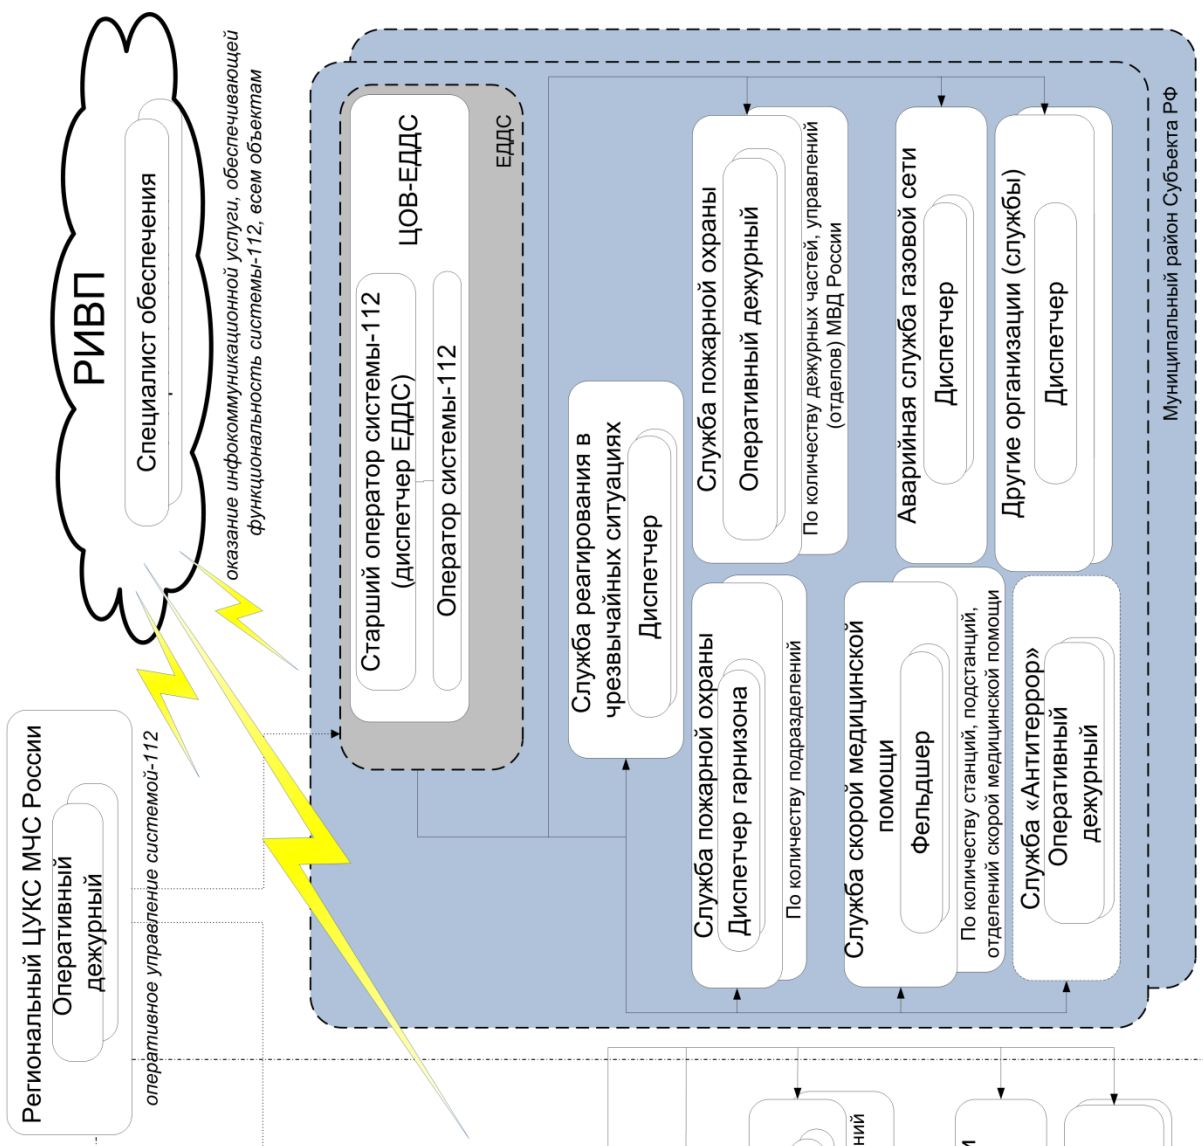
РИВП

Специалист обеспечения

оказание инфокоммуникационной услуги, обеспечивающей функциональность системы-112, всем объектам

Региональный ЦУКС МЧС России

Оперативный дежурный

оперативное управление системой-112

ЕДДС

ЦОВ-ЕДДС

Старший оператор системы-112 (диспетчер ЕДДС)

Оператор системы-112

Служба реагирования в чрезвычайных ситуациях

Диспетчер

Служба пожарной охраны

Оперативный дежурный

По количеству дежурных частей, управлений (отделов) МВД России

Служба пожарной охраны

Диспетчер гарнизона

По количеству подразделений

Аварийная служба газовой сети

Диспетчер

Служба скорой медицинской помощи

Фельдшер

По количеству станций, подстанций, отделений скорой медицинской помощи

Другие организации (службы)

Диспетчер

Служба «Антитеррор»

Оперативный дежурный

Муниципальный район Субъекта РФ

ний